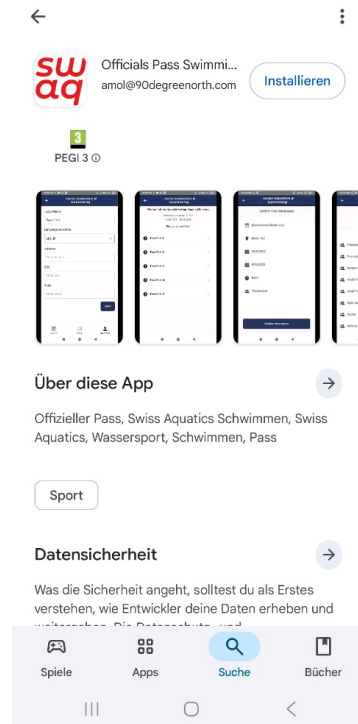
sw
aq

Officials Pass Swimmi...
amol@90degreenorth.com

Installieren

3
PEGI 3

Über diese App

Offizieller Pass, Swiss Aquatics Schwimmen, Swiss Aquatics, Wassersport, Schwimmen, Pass

Sport

Datensicherheit

Was die Sicherheit angeht, solltest du als Erstes verstehen, wie Entwickler deine Daten erheben und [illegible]

Spiele
Apps
Suche
Bücher